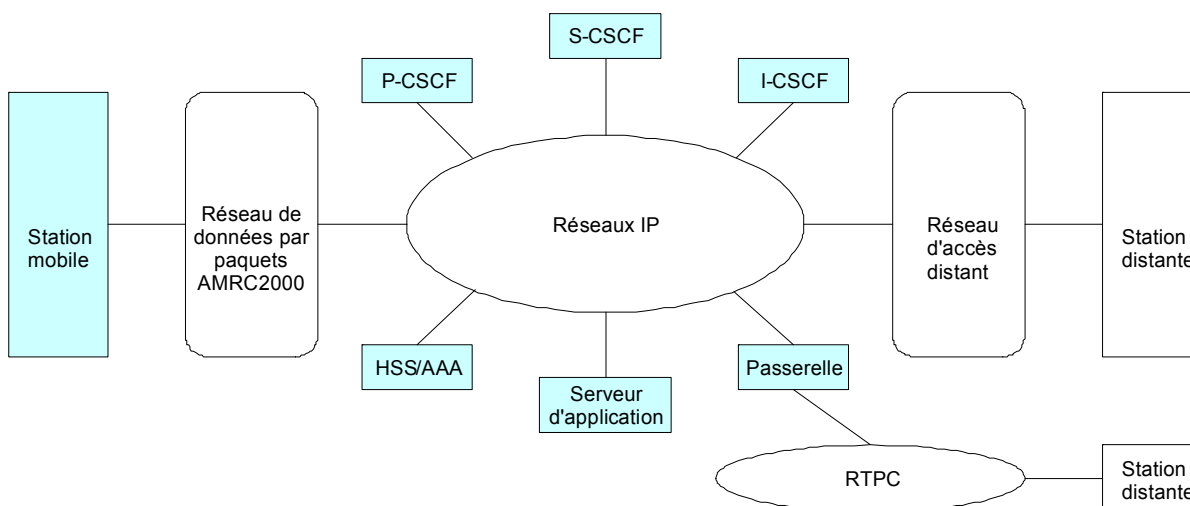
S-CSCF

P-CSCF

I-CSCF

Station mobile

Réseau de données par paquets AMRC2000

Réseaux IP

Réseau d'accès distant

Station distante

HSS/AAA

Serveur d'application

Passerelle

RTPC

Station distante